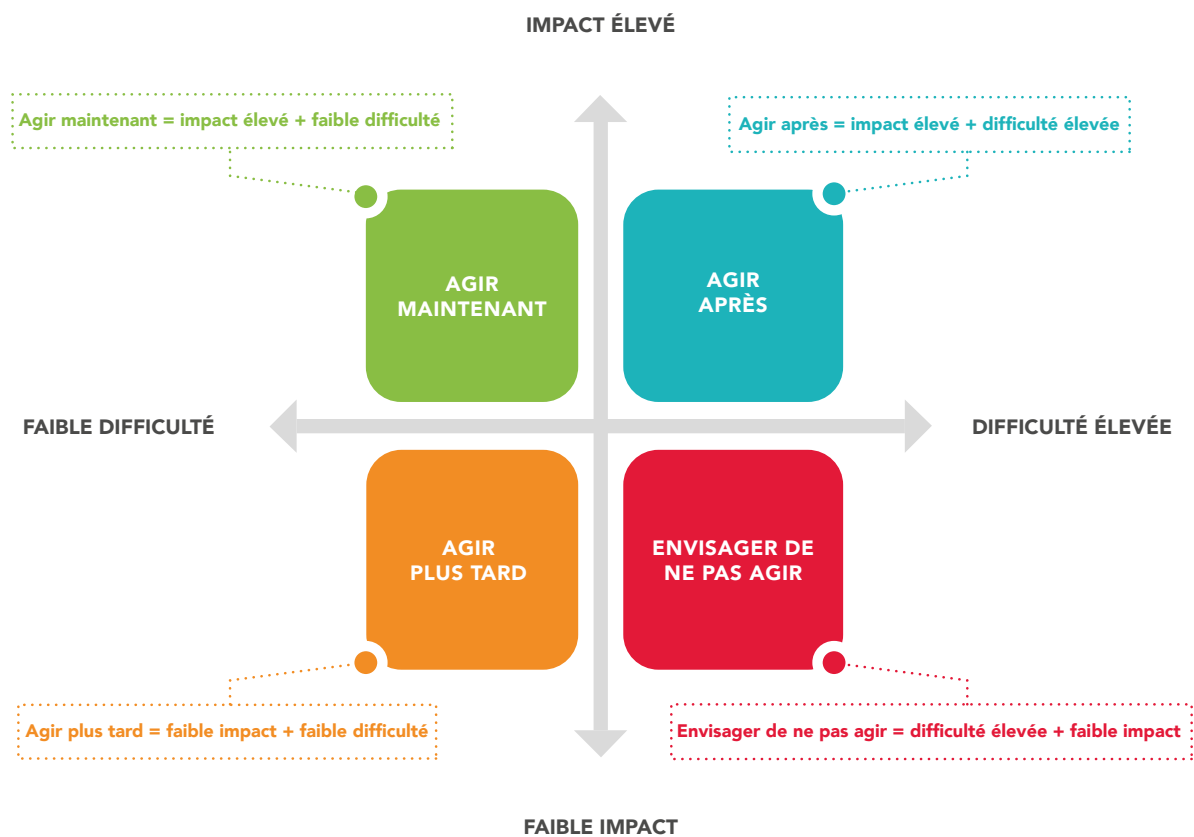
IMPACT ÉLEVÉ

Agir maintenant = impact élevé + faible difficulté

Agir après = impact élevé + difficulté élevée

AGIR MAINTENANT

AGIR APRÈS

FAIBLE DIFFICULTÉ

DIFFICULTÉ ÉLEVÉE

AGIR PLUS TARD

ENVISAGER DE NE PAS AGIR

Agir plus tard = faible impact + faible difficulté

Envisager de ne pas agir = difficulté élevée + faible impact

FAIBLE IMPACT